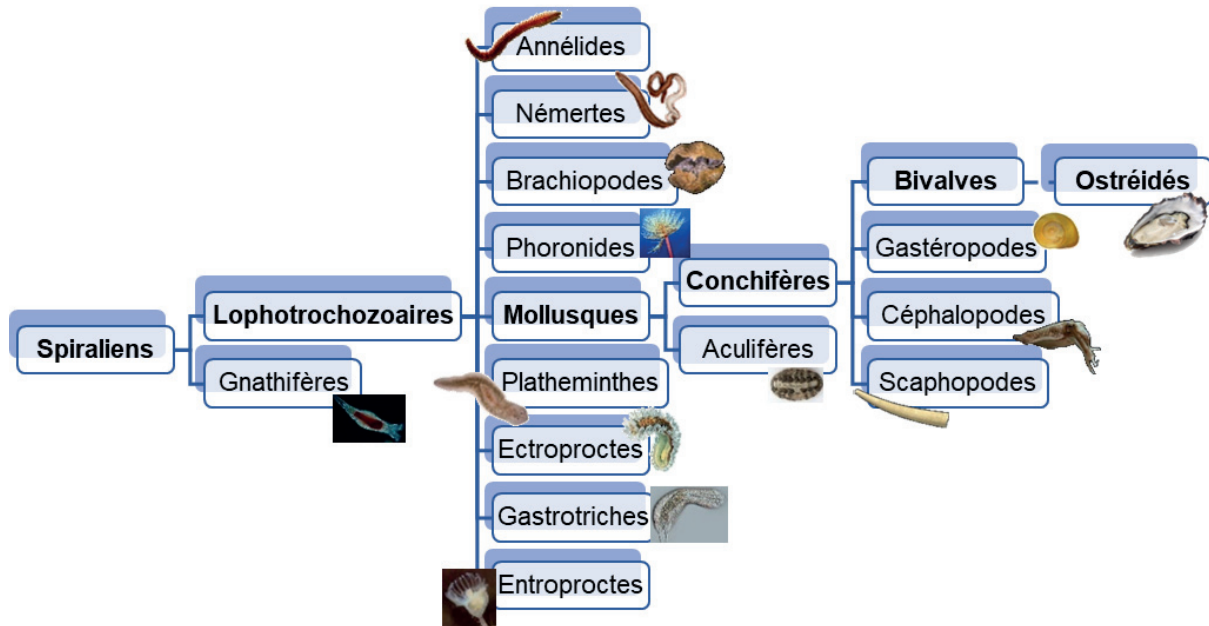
Spiraliens

Lophotrochozoaires

Gnathifères

Annélides

Némertes

Brachiopodes

Phoronides

Mollusques

Plathéminthes

Ectroproctes

Gastrotriches

Entroproctes

Conchifères

Aculifères

Bivalves

Ostréidés

Gastéropodes

Céphalopodes

Scaphopodes